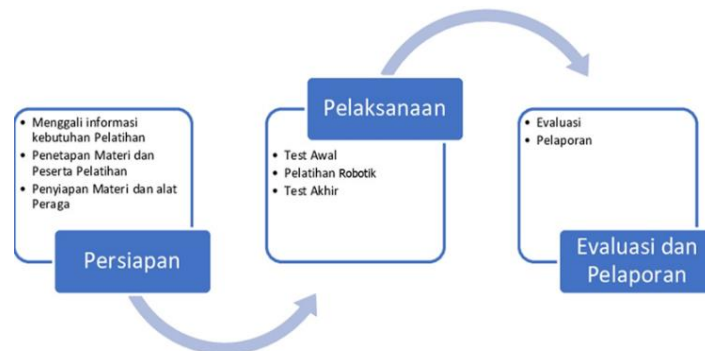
• Menggali informasi kebutuhan Pelatihan
• Penetapan Materi dan Peserta Pelatihan
• Penyiapan Materi dan alat Peraga

Persiapan

Pelaksanaan

• Test Awal
• Pelatihan Robotik
• Test Akhir

• Evaluasi
• Pelaporan

Evaluasi dan Pelaporan